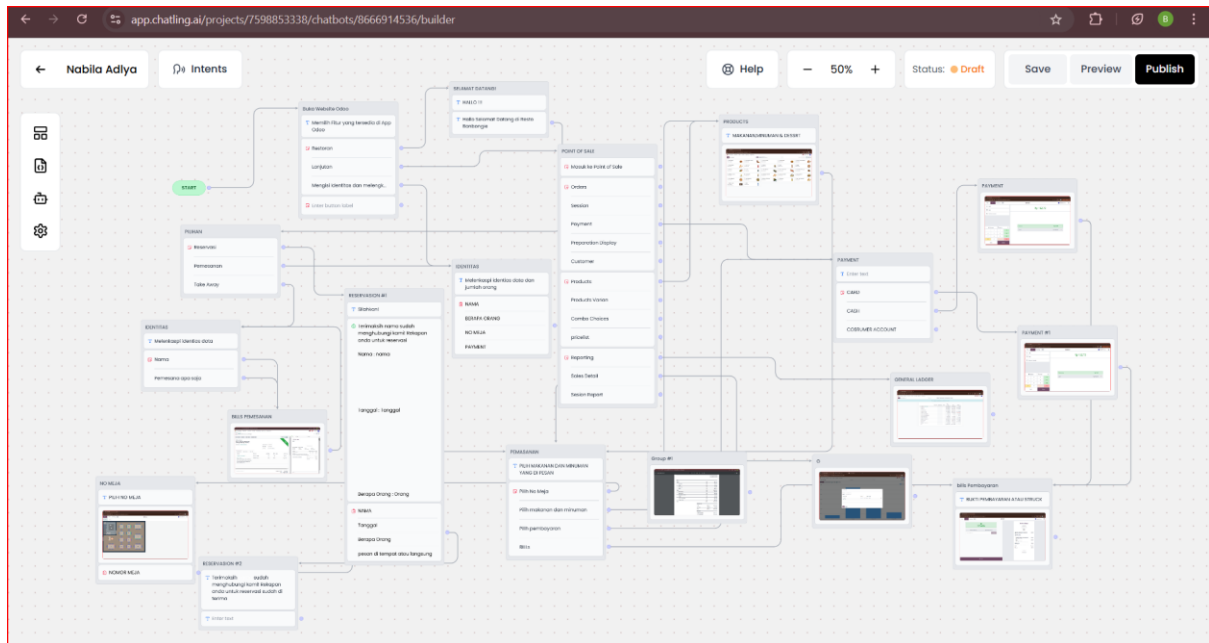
app.chatling.ai/projects/7598853338/chatbots/8666914536/builder

Nabila Adlya

Intents

Help

50%

Status: Draft

Save

Preview

Publish

START

Buka Website Odoo

Memilih Fitur yang tersedia di App Odoo

Restoran

Lanjutan

Mengisi identitas dan melengk...

Enter button label

SELAMAT DATANG!

HALO !!

Halo Selamat Datang di Resto Banbangie

POINT OF SALE

Masuk ke Point of Sale

Orders

Session

Payment

Preparation Display

Customer

Products

Products Varian

Combo Choices

pricelist

Reporting

Sales Detail

Session Report

PRODUCTS

MAKANAN/MINUMAN & DESSRT

PAYMENT

PAYMENT

Enter text

CARD

CASH

COSTUMER ACCOUNT

PAYMENT #1

GENERAL LEDGER

PILIHAN

Reservasi

Pemesanan

Take Away

IDENTITAS

Melengkapi identitas data dan jumlah orang

NAMA

BERAPA ORANG

NO MEJA

PAYMENT

RESERVASION #1

Silahkan!

Untuk nama sudah menghubungi kami ketapan anda untuk reservasi

Nama : nama

Tanggal : Tanggal

Berapa Orang : Orang

Waktu

Tanggal

Berapa Orang

pesan di tempat atau langsung

IDENTITAS

Melengkapi identitas data

Nama

Pemesanan apa saja

BILLS PEMESANAN

PEMESANAN

PILIH MAKANAN DAN MINUMAN YANG DI PESAN

Pilih No Meja

Pilih makanan dan minuman

Pilih pembayaran

Bills

Group #1

Bills Pembayaran

BUKTI PEMBAYARAN ATAU STRUCK

NO MEJA

PILIH NO MEJA

NOMOR MEJA

RESERVASION #2

Terimakasih ... sudah menghubungi kami ketapan anda untuk reservasi sudah di terima

Enter text